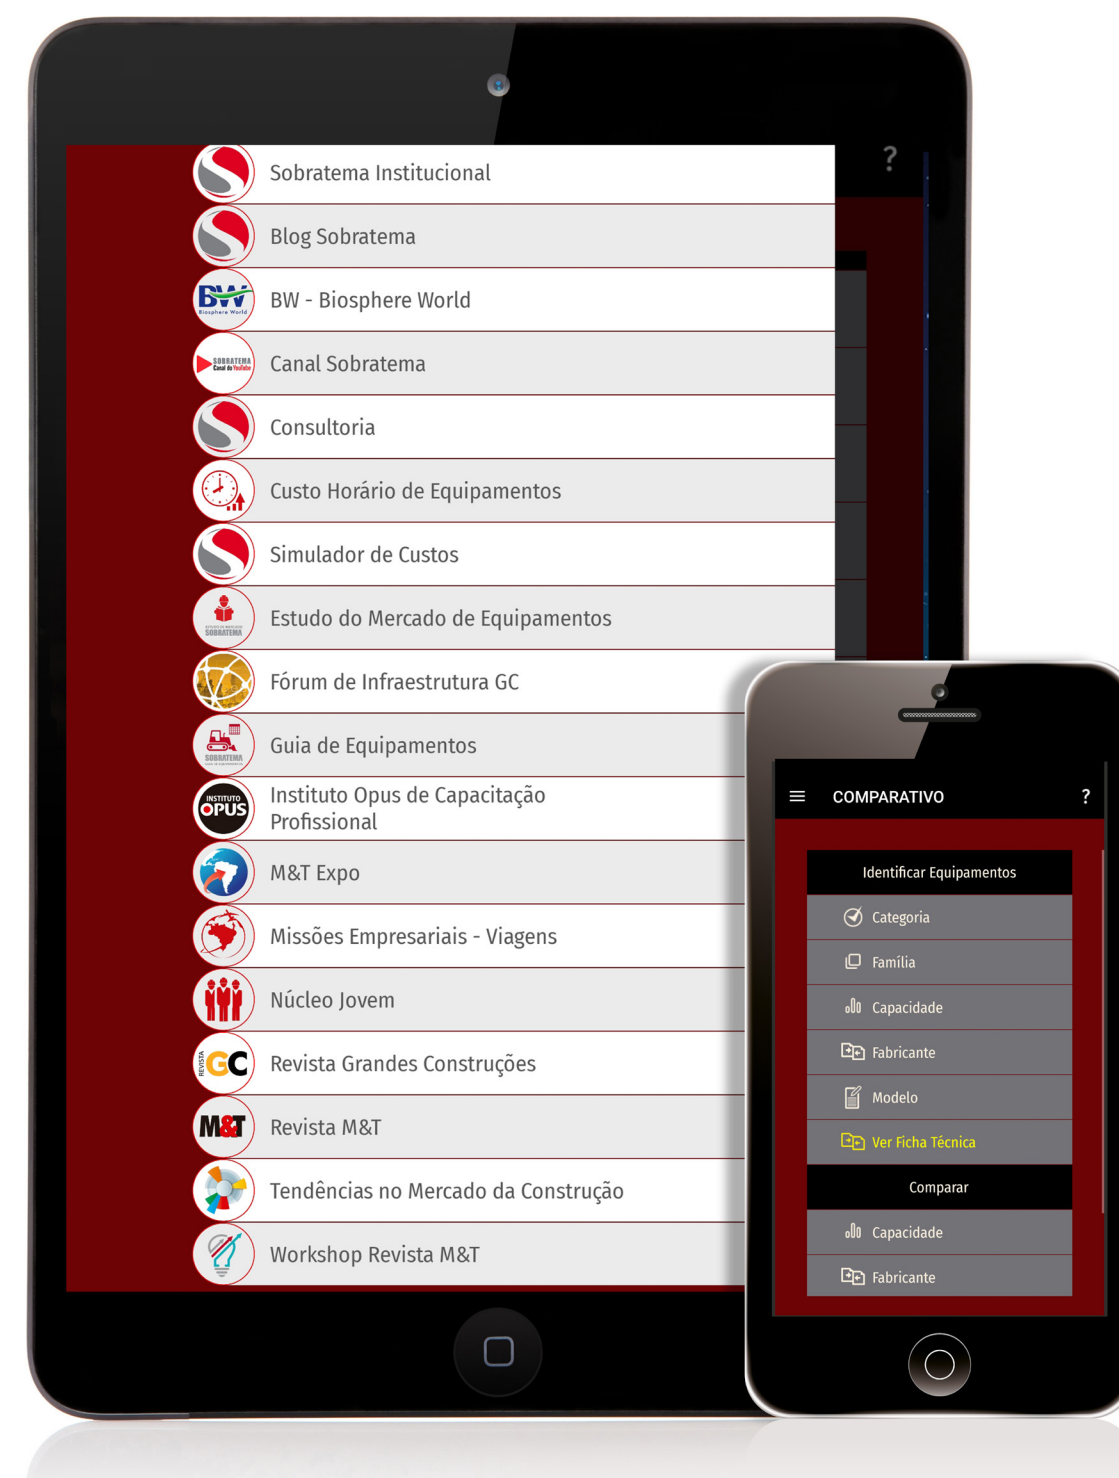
?

Sobratema Institucional

Blog Sobratema

BW - Biosphere World

Canal Sobratema

Consultoria

Custo Horário de Equipamentos

Simulador de Custos

Estudo do Mercado de Equipamentos

Fórum de Infraestrutura GC

Guia de Equipamentos

Instituto Opus de Capacitação Profissional

M&T Expo

Missões Empresariais - Viagens

Núcleo Jovem

Revista Grandes Construções

Revista M&T

Tendências no Mercado da Construção

Workshop Revista M&T

COMPARATIVO

?

Identificar Equipamentos

Categoria

Família

Capacidade

Fabricante

Modelo

Ver Ficha Técnica

Comparar

Capacidade

Fabricante